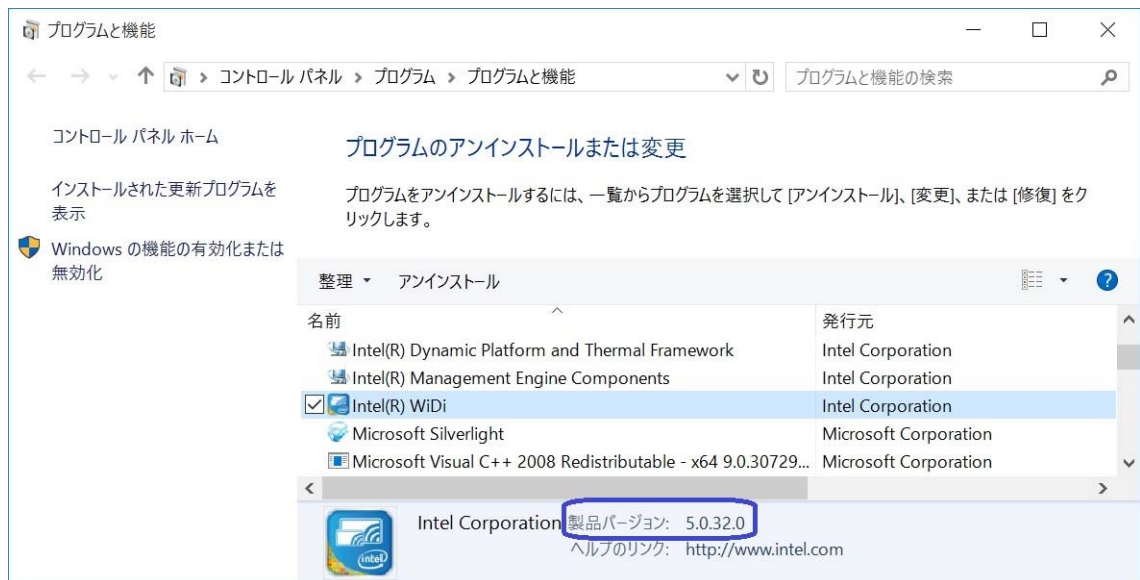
プログラムと機能

コントロール パネル > プログラム > プログラムと機能

プログラムと機能の検索

コントロール パネル ホーム

インストールされた更新プログラムを表示

Windows の機能の有効化または無効化

プログラムのアンインストールまたは変更

プログラムをアンインストールするには、一覧からプログラムを選択して [アンインストール]、[変更]、または [修復] をクリックします。

整理 ▾ アンインストール

| 名前 | 発行元 |
|---|---|
| Intel(R) Dynamic Platform and Thermal Framework | Intel Corporation |
| Intel(R) Management Engine Components | Intel Corporation |
| Intel(R) WiDi | Intel Corporation |
| Microsoft Silverlight | Microsoft Corporation |
| Microsoft Visual C++ 2008 Redistributable - x64 9.0.30729... | Microsoft Corporation |

intel

Intel Corporation 製品バージョン: 5.0.32.0
ヘルプのリンク: http://www.intel.com